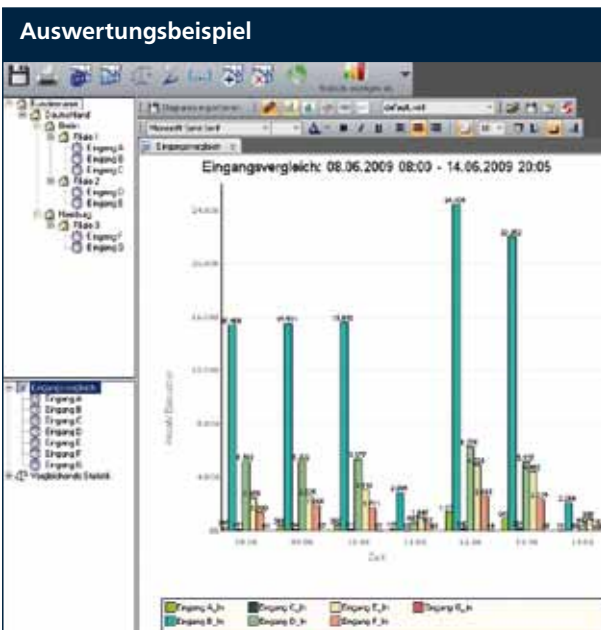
Auswertungsbeispiel

Eingangsvergleich: 08.06.2009 08:00 - 14.06.2009 20:05

Deutschland
Berlin
Filiale 1
Eingang A
Eingang B
Eingang C
Filiale 2
Eingang D
Eingang E
Hamburg
Filiale 3
Eingang F
Eingang G

Eingangsvergleich
Eingang A
Eingang B
Eingang C
Eingang D
Eingang E
Eingang F
Eingang G
Vergleichende Statistik

Eingangsvergleich

Default.xml

Microsoft Sans Serif

Zeit

Eingang A_In
Eingang B_In
Eingang C_In
Eingang D_In
Eingang E_In
Eingang F_In
Eingang G_In